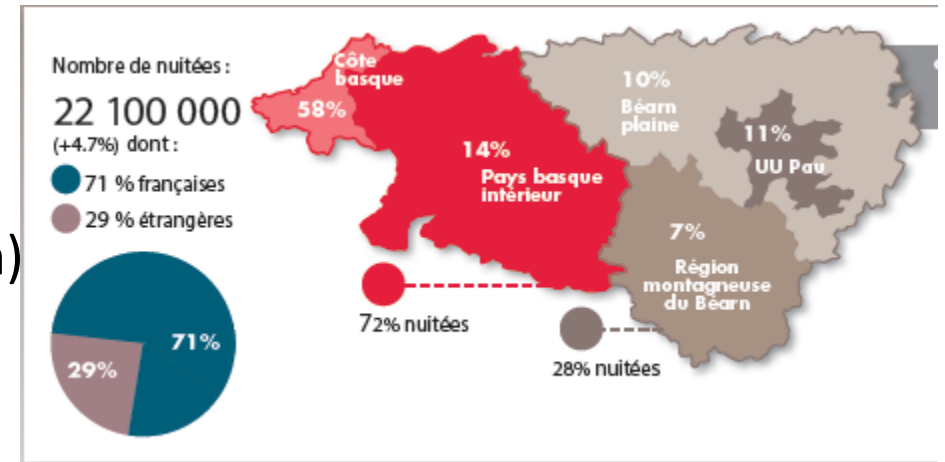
Nombre de nuitées :
22 100 000
(+4.7%) dont :
71 % françaises
29 % étrangères

71%
29%

Côte basque
58%

14%
Pays basque intérieur

10%
Béarn plaine

11%
UU Pau

7%
Région montagneuse du Béarn

72% nuitées

28% nuitées